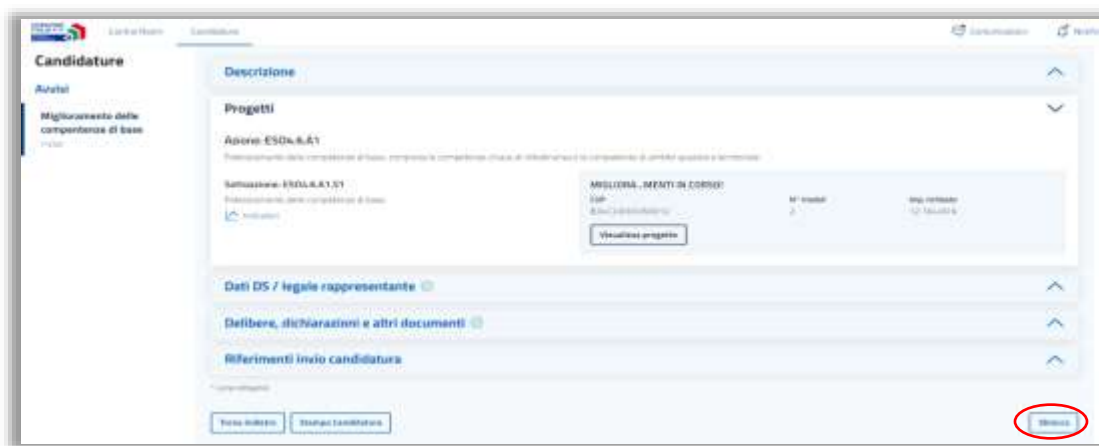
Candidature

Candidature

Avvisi

Miglioramento delle competenze di base

Descrizione

Progetti

Azione: ESO4.6.A1

Sottoazione: ESO4.6.A1.S1

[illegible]

MIGLIORA...MENTI IN CORSO!

CUP

N° moduli

Visualizza progetto

Dati DS / legale rappresentante

Delibere, dichiarazioni e altri documenti

Riferimenti invio candidatura

Torna indietro

Stampa Candidatura

Elimina